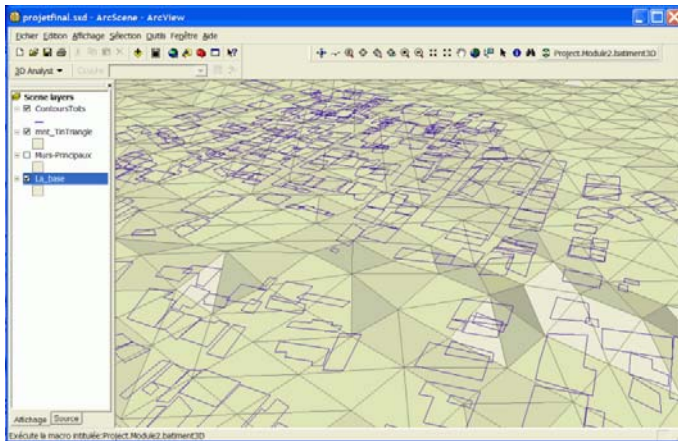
projetfinal.sxd - ArcScene - ArcView

Fichier Edition Affichage Sélection Outils Fenêtre Aide

Project.Module2.batiment3D

3D Analyst ▾ Couche

Scene layers
☑ ContoursToits
☑ mnt_TinTriangle
☐ Murs-Principaux
☑ La_base

Affichage Source

Exécute la macro intitulée:Project.Module2.batiment3D